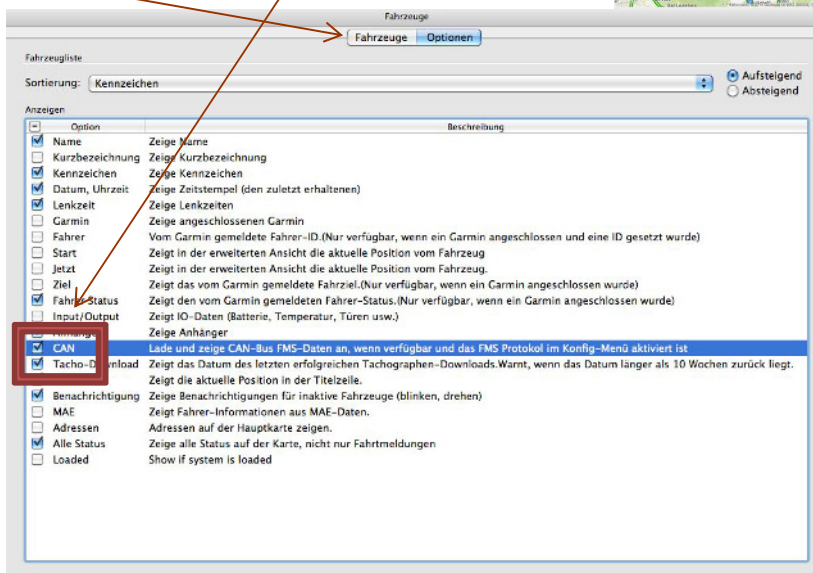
Fahrzeuge

Fahrzeuge | Optionen

Fahrzeugliste

Sortierung: Kennzeichen

Aufsteigend
Absteigend

Anzeigen

| Option | Beschreibung |
|---|---|
| Name | Zeige Name |
| Kurzbezeichnung | Zeige Kurzbezeichnung |
| Kennzeichen | Zeige Kennzeichen |
| Datum, Uhrzeit | Zeige Zeitstempel (den zuletzt erhaltenen) |
| Lenkzeit | Zeige Lenkzeiten |
| Garmin | Zeige angeschlossenen Garmin |
| Fahrer | Vom Garmin gemeldete Fahrer-ID.(Nur verfügbar, wenn ein Garmin angeschlossen und eine ID gesetzt wurde) |
| Start | Zeigt in der erweiterten Ansicht die aktuelle Position vom Fahrzeug |
| Jetzt | Zeigt in der erweiterten Ansicht die aktuelle Position vom Fahrzeug. |
| Ziel | Zeigt das vom Garmin gemeldete Fahrziel.(Nur verfügbar, wenn ein Garmin angeschlossen wurde) |
| Fahrer-Status | Zeigt den vom Garmin gemeldeten Fahrer-Status.(Nur verfügbar, wenn ein Garmin angeschlossen wurde) |
| Input/Output | Zeigt IO-Daten (Batterie, Temperatur, Türen usw.) |
| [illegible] | Zeige Anhänger |
| CAN | Lade und zeige CAN-Bus FMS-Daten an, wenn verfügbar und das FMS Protokol im Konfig-Menü aktiviert ist |
| Tacho-D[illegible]load | Zeigt das Datum des letzten erfolgreichen Tachographen-Downloads.Warnt, wenn das Datum länger als 10 Wochen zurück liegt. |
| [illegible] | Zeigt die aktuelle Position in der Titelzeile. |
| Benachrichtigung | Zeige Benachrichtigungen für inaktive Fahrzeuge (blinken, drehen) |
| MAE | Zeigt Fahrer-Informationen aus MAE-Daten. |
| Adressen | Adressen auf der Hauptkarte zeigen. |
| Alle Status | Zeige alle Status auf der Karte, nicht nur Fahrtmeldungen |
| Loaded | Show if system is loaded |